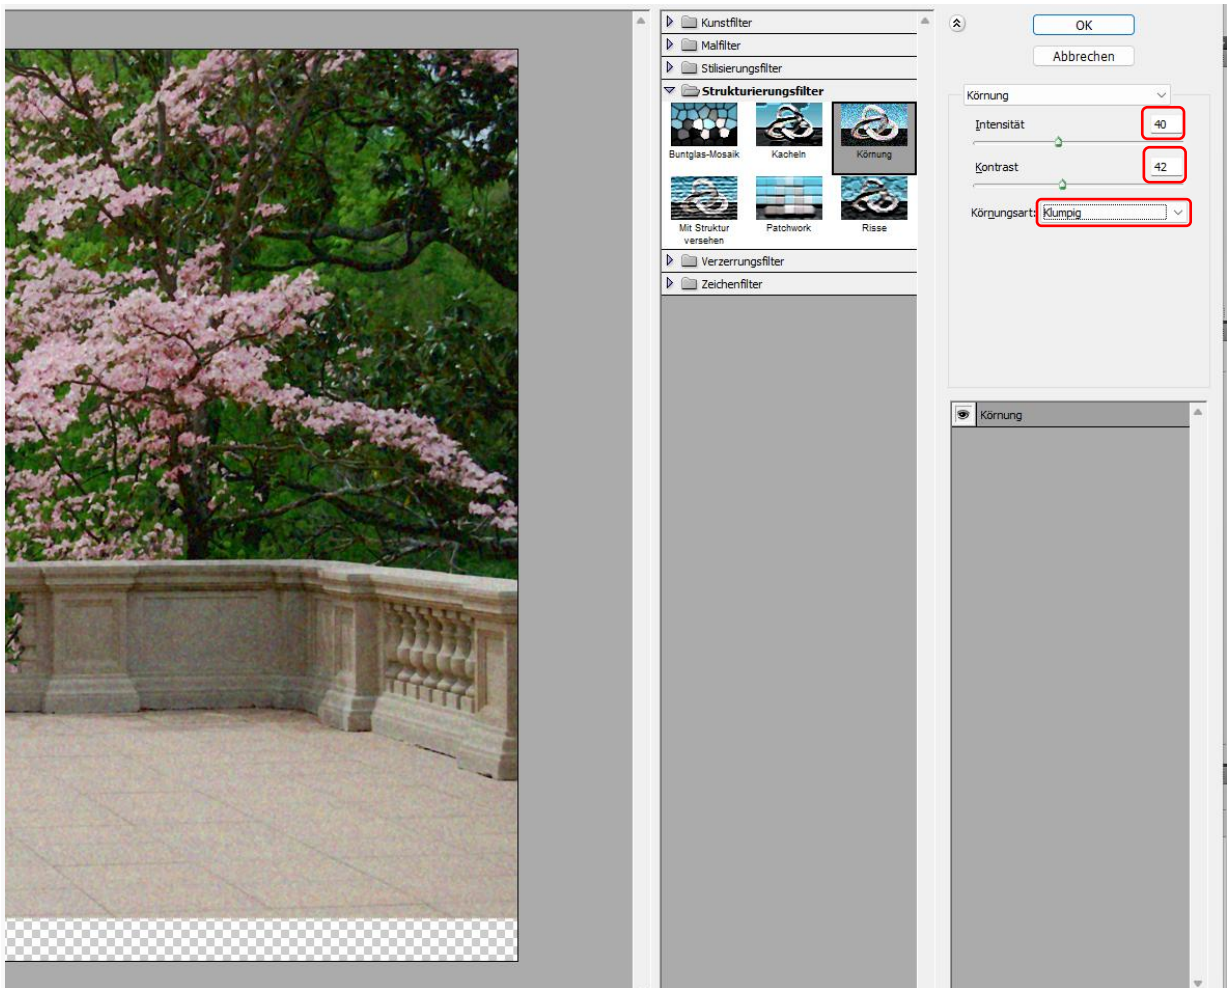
Kunstfilter
Malfilter
Stilisierungsfilter
Strukturierungsfilter
Buntglas-Mosaik
Kacheln
Körnung
Mit Struktur versehen
Patchwork
Risse
Verzerrungsfilter
Zeichenfilter

OK
Abbrechen

Körnung
Intensität 40
Kontrast 42
Körnungsart: Klumpig

Körnung